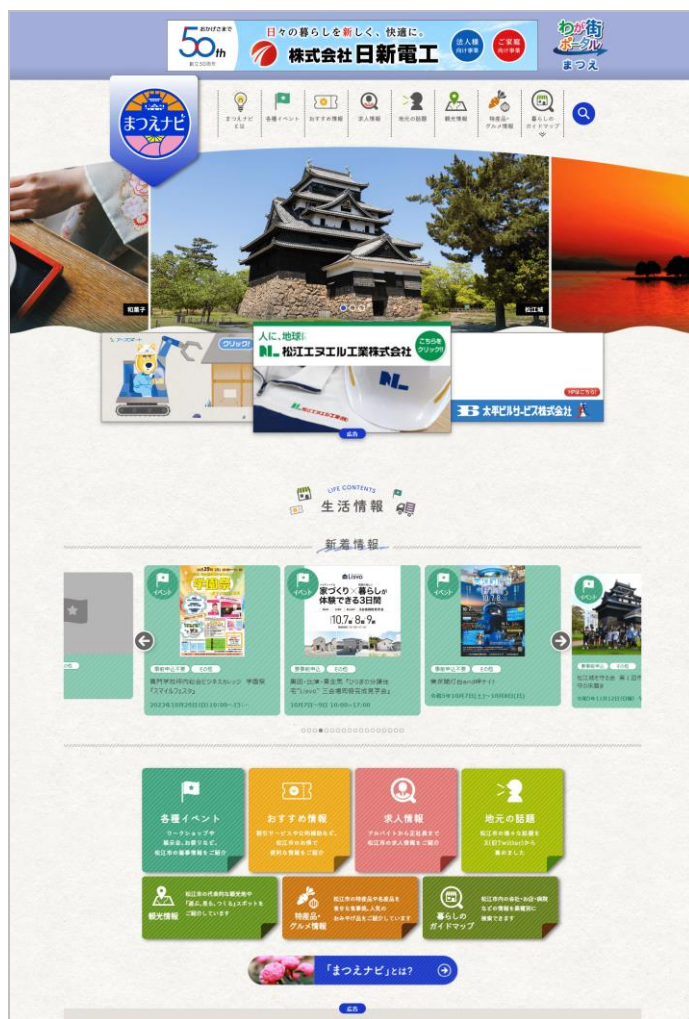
おかげさまで 50th 創立50周年
日々の暮らしを新しく、快適に。
株式会社日新電工
法人様向け事業
ご家庭向け事業
わが街ポータル まつえ

まつえナビ

まつえナビとは
各種イベント
おすすめ情報
求人情報
地元の話題
観光情報
特産品・グルメ情報
暮らしのガイドマップ

和菓子
松江城

クリック!
人に、地球に
松江エヌエル工業株式会社
こちらをクリック!
HPはこちら!
太平ビルサービス株式会社
広告

LIFE CONTENTS
生活情報

新着情報

イベント
事前申込不要
無料
親切会社内Ankaと公共のビジネスカレッジ 学園祭『スマイルフェス』
2023年10月29日(日)10:00〜13:...

イベント
要事前申込
無料
家づくり 暮らしが体験できる3日間
10.7 8 9
黒田・出雲・東出雲「ひまわり分譲住宅"Livso"」三会場同時見学会
10月7日〜9日 10:00〜17:00

イベント
事前申込不要
無料
美保関灯台and神ナイト
令和5年10月7日(土)〜10月9日(月)

イベント
事前申込不要
無料
松江城下のまち 第1回 市民花火...

各種イベント
ワークショップや展示会、お祭りなど、松江市の催事情報をご紹介
おすすめ情報
新たサービスや公共補助など、松江市のお得で便利な情報をご紹介
求人情報
アルバイトから正社員まで松江市の求人情報をご紹介
地元の話題
松江市の様々な話題をX(旧Twitter)から集めました
観光情報
松江市の代表的な観光地や「遊ぶ、見る、つくる」スポットをご紹介しています
特産品・グルメ情報
松江市の特産品や名産品を紹介する事業。人気のおみやげ品をご紹介しています
暮らしのガイドマップ
松江市内の会社・お店・病院などの情報を掲載中に検索できます

「まつえナビ」とは?
広告